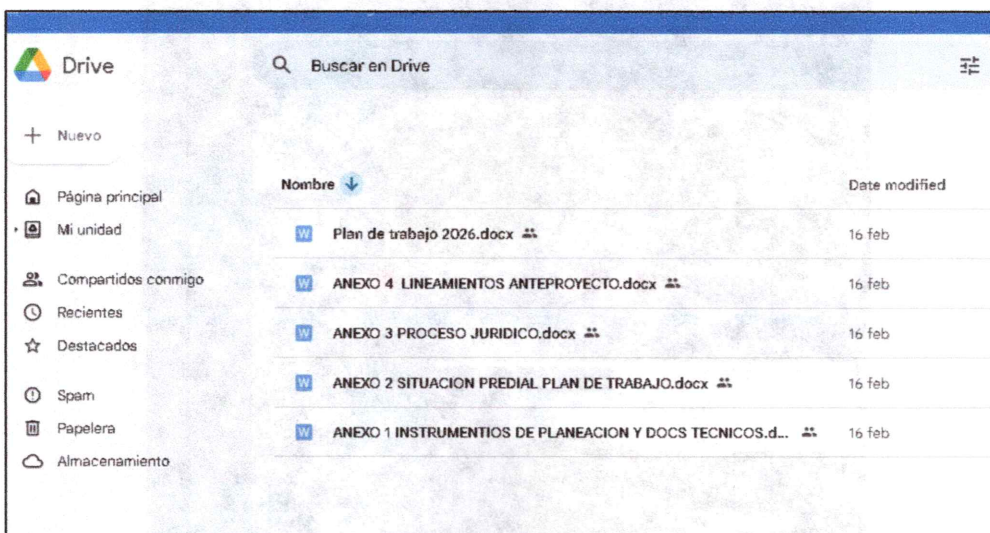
Drive

Buscar en Drive

+ Nuevo

Página principal
Mi unidad

Compartidos conmigo
Recientes
Destacados

Spam
Papelera
Almacenamiento

| Nombre | Date modified |
|---|---|
| W Plan de trabajo 2026.docx | 16 feb |
| W ANEXO 4 LINEAMIENTOS ANTEPROYECTO.docx | 16 feb |
| W ANEXO 3 PROCESO JURIDICO.docx | 16 feb |
| W ANEXO 2 SITUACION PREDIAL PLAN DE TRABAJO.docx | 16 feb |
| W ANEXO 1 INSTRUMENTIOS DE PLANEACION Y DOCS TECNICOS.d... | 16 feb |